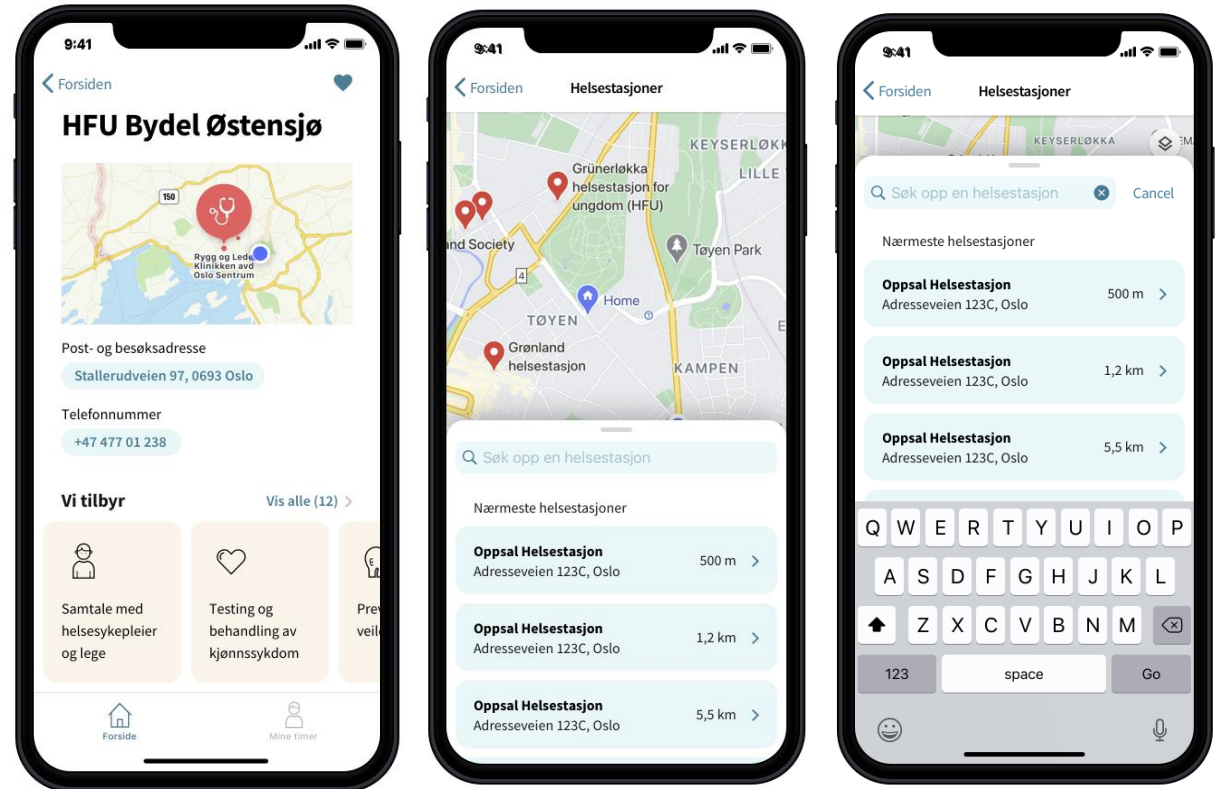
9:41

Forsiden

HFU Bydel Østensjø

150

Rygg og Ledd Klinikken avd Oslo Sentrum

Post- og besøksadresse

Stallerudveien 97, 0693 Oslo

Telefonnummer

+47 477 01 238

Vi tilbyr

Vis alle (12)

Samtale med helsesykepleier og lege

Testing og behandling av kjønnssykdom

Prev veil

Forside

Mine timer

9:41

Forsiden

Helsestasjoner

KEYSERLØKK

LILLE

Grünerløkka helsestasjon for ungdom (HFU)

and Society

Tøyen Park

4

Home

TØYEN

Grønland helsestasjon

KAMPEN

Søk opp en helsestasjon

Nærmeste helsestasjoner

Oppsal Helsestasjon
Adresseveien 123C, Oslo
500 m

Oppsal Helsestasjon
Adresseveien 123C, Oslo
1,2 km

Oppsal Helsestasjon
Adresseveien 123C, Oslo
5,5 km

9:41

Forsiden

Helsestasjoner

KEYSERLØKKA

Søk opp en helsestasjon

Cancel

Nærmeste helsestasjoner

Oppsal Helsestasjon
Adresseveien 123C, Oslo
500 m

Oppsal Helsestasjon
Adresseveien 123C, Oslo
1,2 km

Oppsal Helsestasjon
Adresseveien 123C, Oslo
5,5 km

Q W E R T Y U I O P
A S D F G H J K L
Z X C V B N M
123 space Go